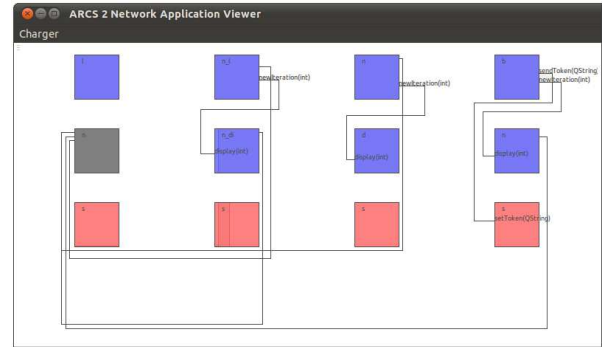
ARCS 2 Network Application Viewer

Charger

i

n_i

newIteration(int)

n

newIteration(int)

b

sendToken(QString)

newIteration(int)

n

n_di

display(int)

d

display(int)

m

display(int)

s

s

s

s

setToken(QString)